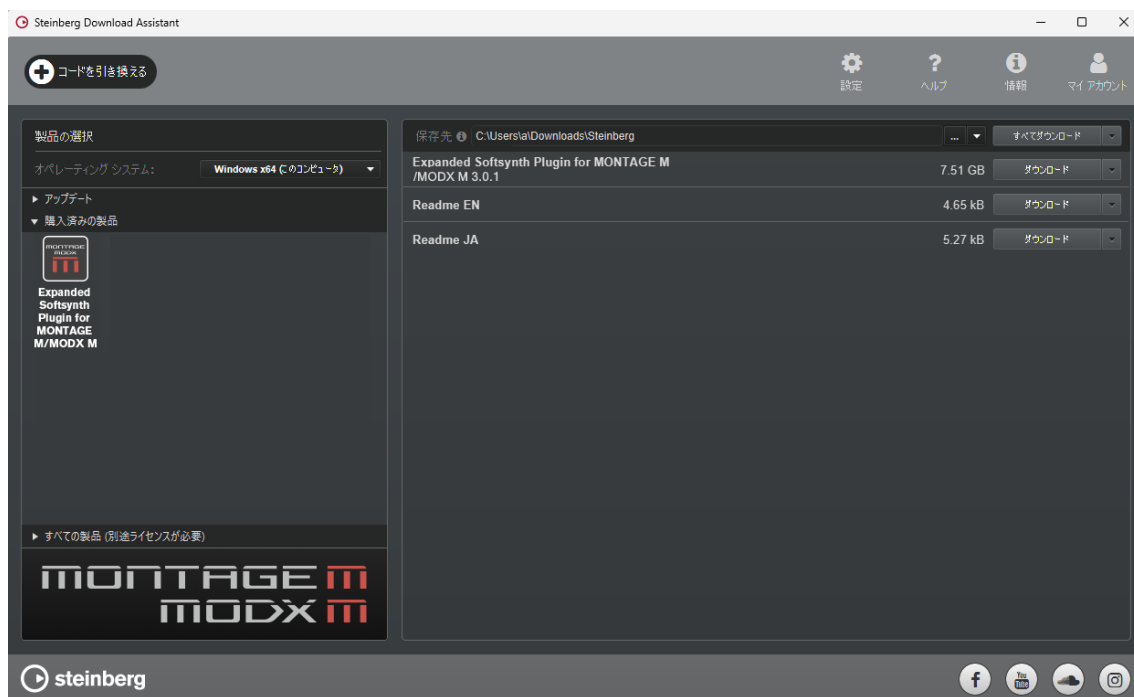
Steinberg Download Assistant

コードを引き換える

設定 ヘルプ 情報 マイ アカウント

製品の選択

オペレーティング システム: Windows x64 (このコンピュータ)

▶ アップデート
▼ 購入済みの製品

MONTAGE MODX

Expanded Softsynth Plugin for MONTAGE M/MODX M

▶ すべての製品 (別途ライセンスが必要)

MONTAGE M
MODX M

保存先 C:\Users\a\Downloads\Steinberg ... すべてダウンロード

| | | |
|---|---|---|
| Expanded Softsynth Plugin for MONTAGE M /MODX M 3.0.1 | 7.51 GB | ダウンロード |
| Readme EN | 4.65 kB | ダウンロード |
| Readme JA | 5.27 kB | ダウンロード |

steinberg

You Tube